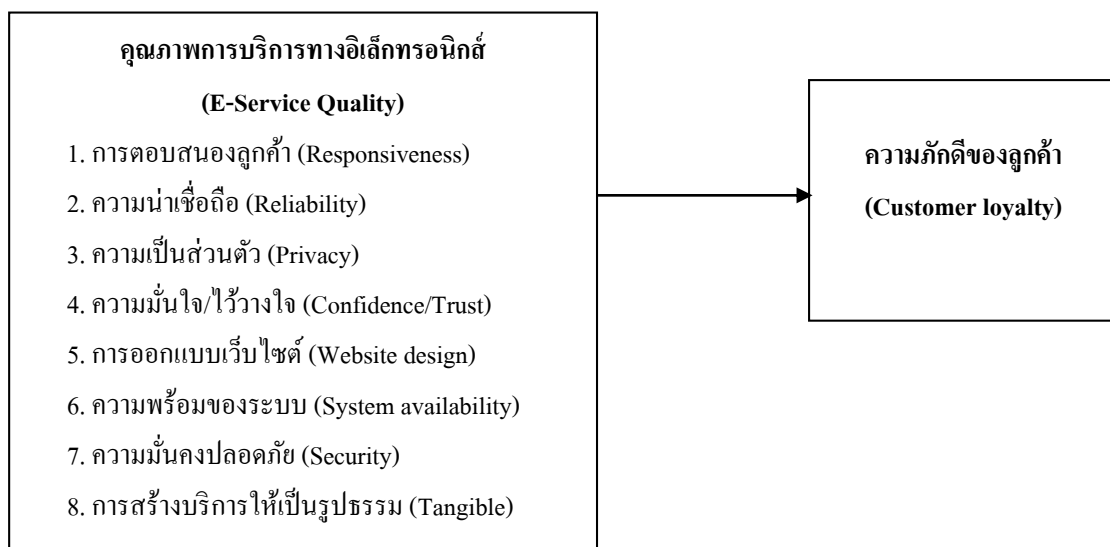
คุณภาพการบริการทางอิเล็กทรอนิกส์
(E-Service Quality)

1. การตอบสนองลูกค้า (Responsiveness)
2. ความน่าเชื่อถือ (Reliability)
3. ความเป็นส่วนตัว (Privacy)
4. ความมั่นใจ/ไว้วางใจ (Confidence/Trust)
5. การออกแบบเว็บไซต์ (Website design)
6. ความพร้อมของระบบ (System availability)
7. ความมั่นคงปลอดภัย (Security)
8. การสร้างบริการให้เป็นรูปธรรม (Tangible)

ความภักดีของลูกค้า
(Customer loyalty)